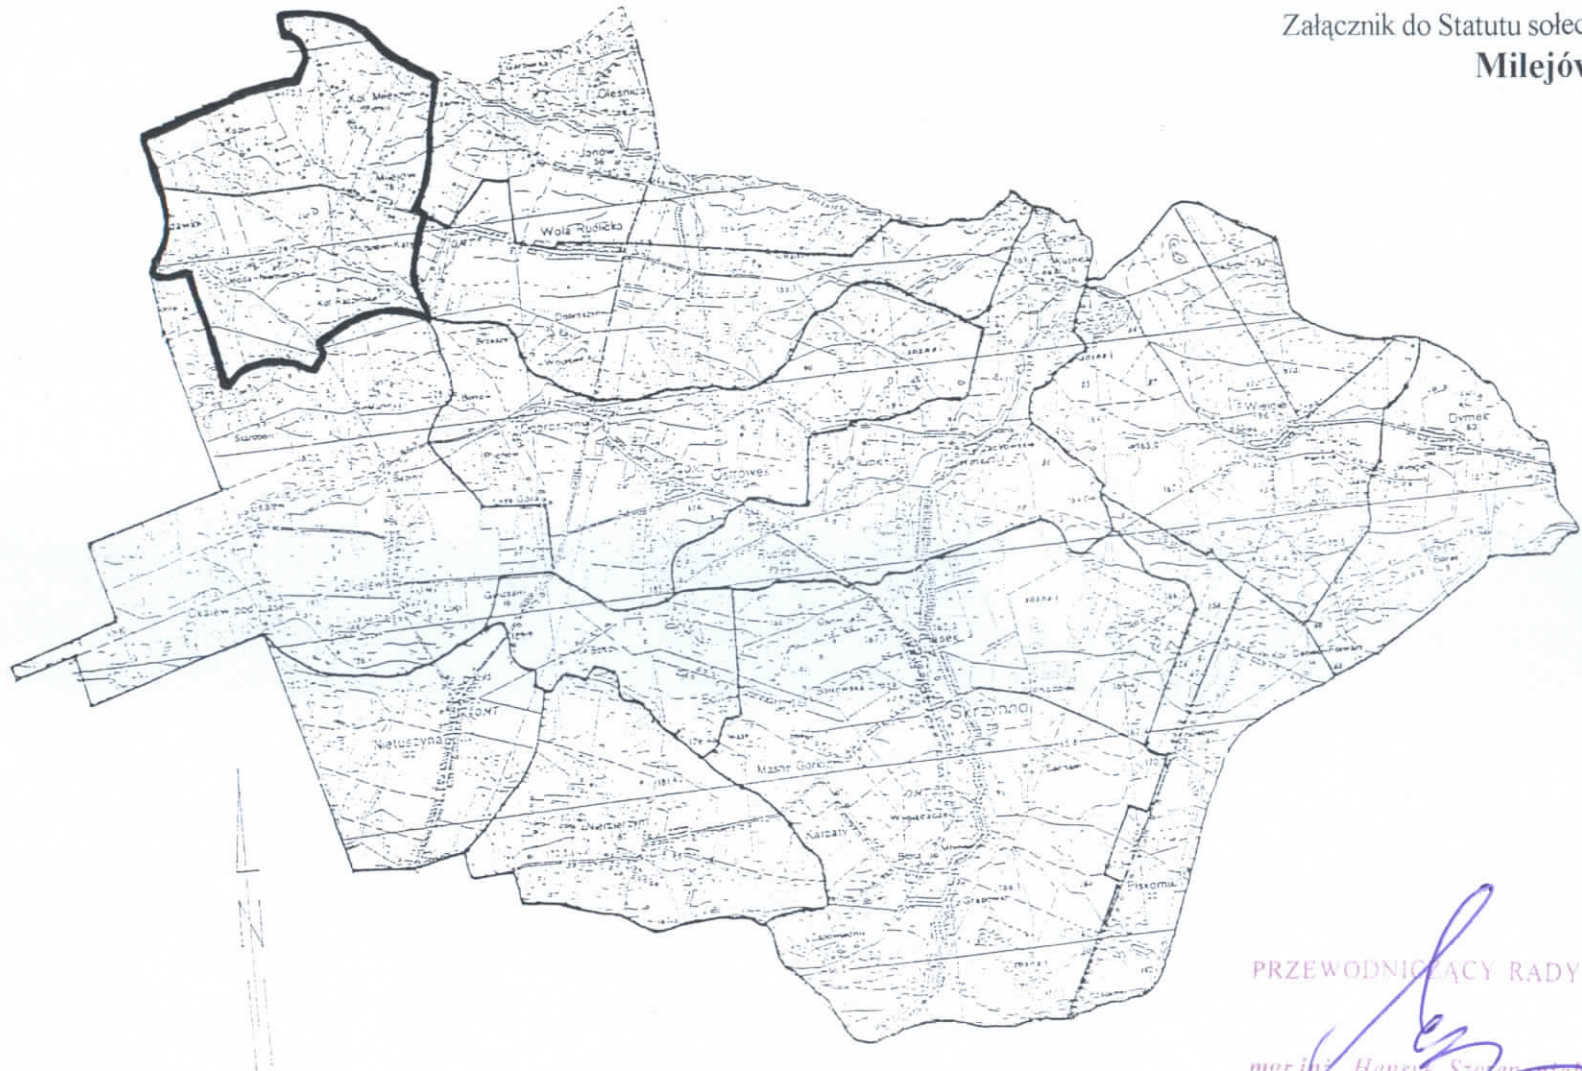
Załącznik do Statutu sołec
Milejów

Kol. Milejów
Ksawerów
Milejów
Kol. Raciborek
Oleśnica
Janów
Wola Rudlicka
Dąbrowa
Stobiec
Ostrowiec
Rudlice
Ożarów
Wiejce
Dymek
Kol. Oleśnica
Zaklew pod Lasem
Nietuszyna
Skrzynno
Masne Górki
Karpaty
Wygnańczyce
Piskornia
N

PRZEWODNICZĄCY RADY
mgr inż. Hanna Szczep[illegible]